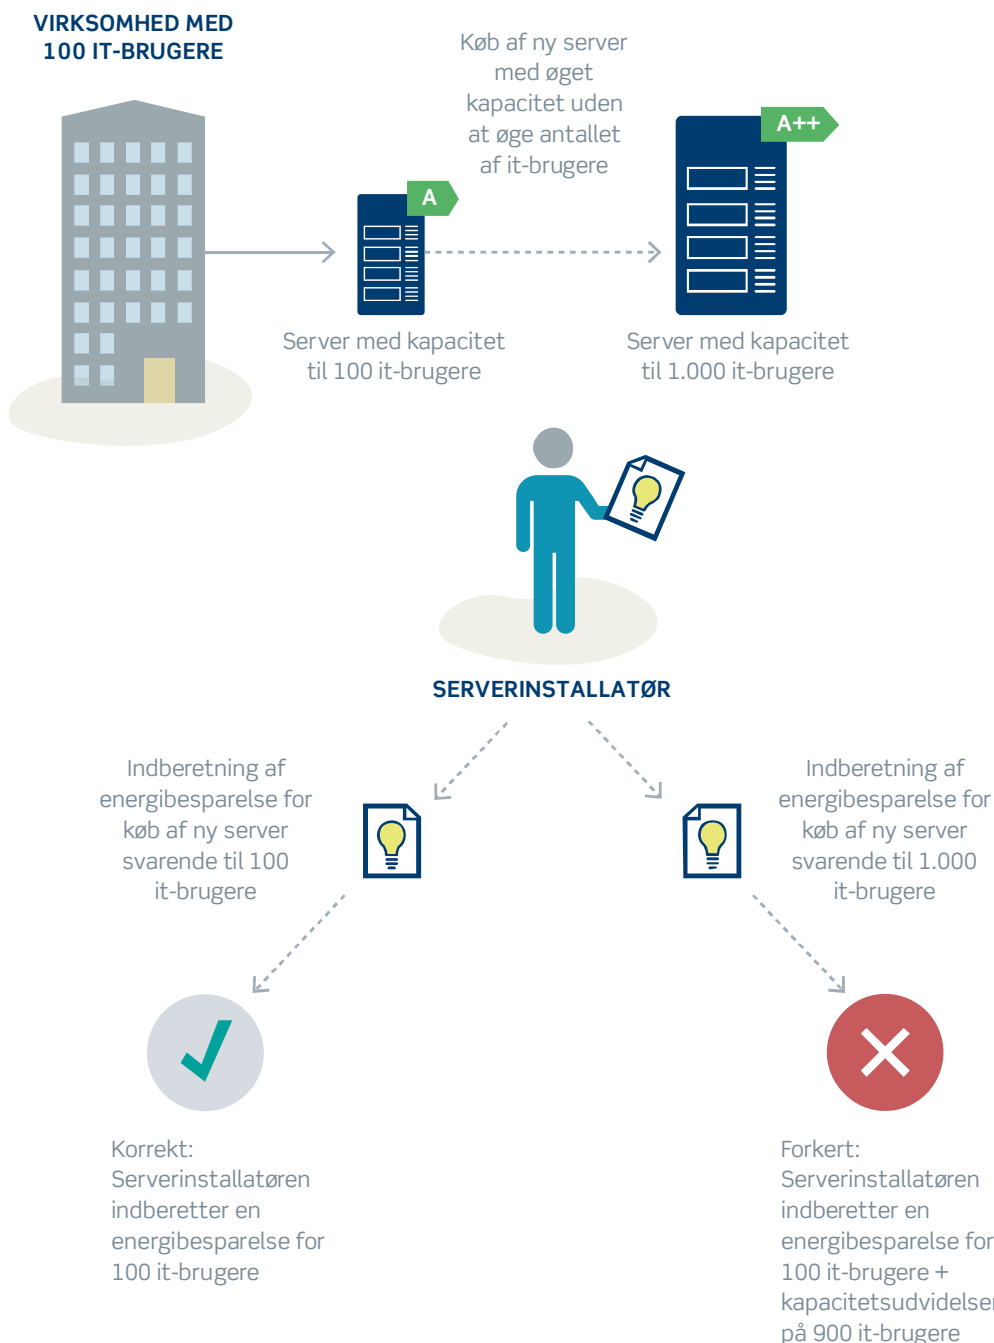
VIRKSOMHED MED 100 IT-BRUGERE

Køb af ny server med øget kapacitet uden at øge antallet af it-brugere

A

A++

Server med kapacitet til 100 it-brugere

Server med kapacitet til 1.000 it-brugere

SERVERINSTALLATØR

Indberetning af energibesparelse for køb af ny server svarende til 100 it-brugere

Indberetning af energibesparelse for køb af ny server svarende til 1.000 it-brugere

Korrekt: Serverinstallatøren indberetter en energibesparelse for 100 it-brugere

Forkert: Serverinstallatøren indberetter en energibesparelse for 100 it-brugere + kapacitetsudvidelse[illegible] på 900 it-brugere